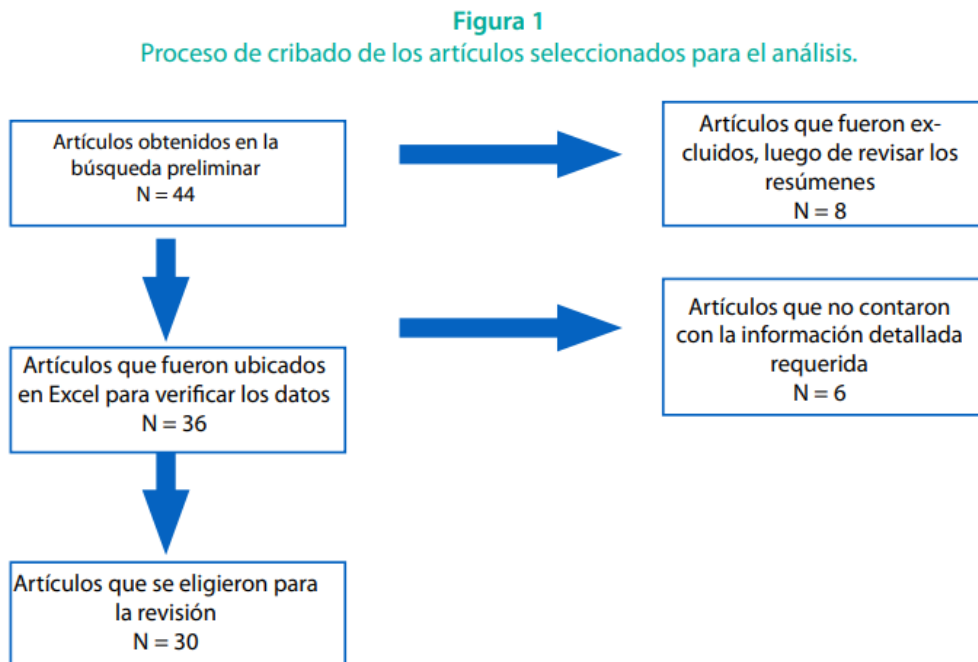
Figura 1
Proceso de cribado de los artículos seleccionados para el análisis.

Artículos obtenidos en la búsqueda preliminar
N = 44

Artículos que fueron excluidos, luego de revisar los resúmenes
N = 8

Artículos que no contaron con la información detallada requerida
N = 6

Artículos que fueron ubicados en Excel para verificar los datos
N = 36

Artículos que se eligieron para la revisión
N = 30